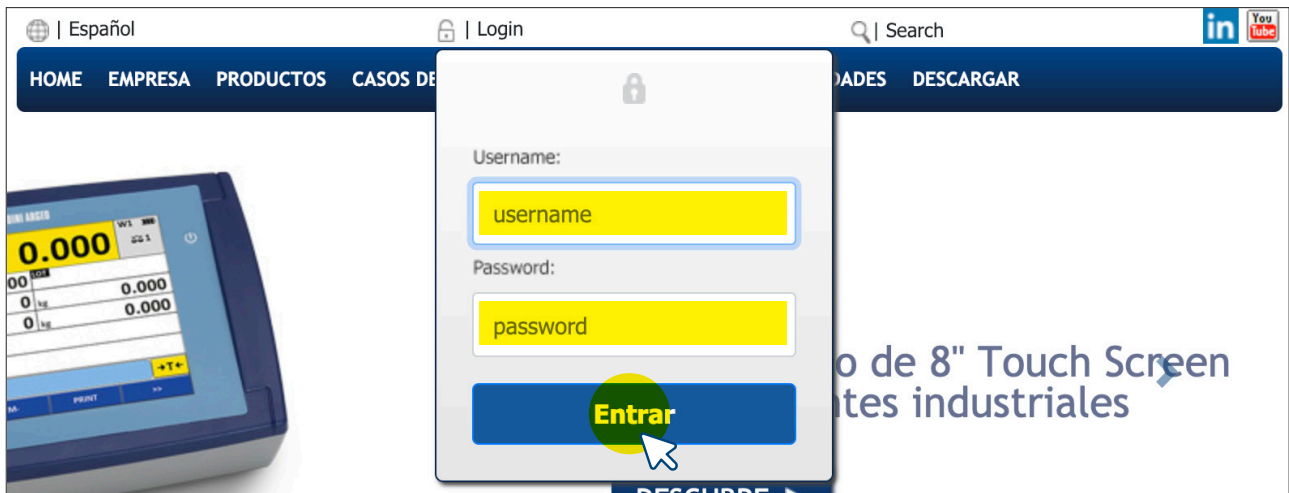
| Español | Login | Search in You Tube

HOME EMPRESA PRODUCTOS CASOS DE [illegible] DADES DESCARGAR

Username:

username

Password:

password

Entrar

0.000
W1
00
0 kg 0.000
0 kg 0.000
→T←
M- PRINT >>

o de 8" Touch Screen
ntes industriales

DESCUBRE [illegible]